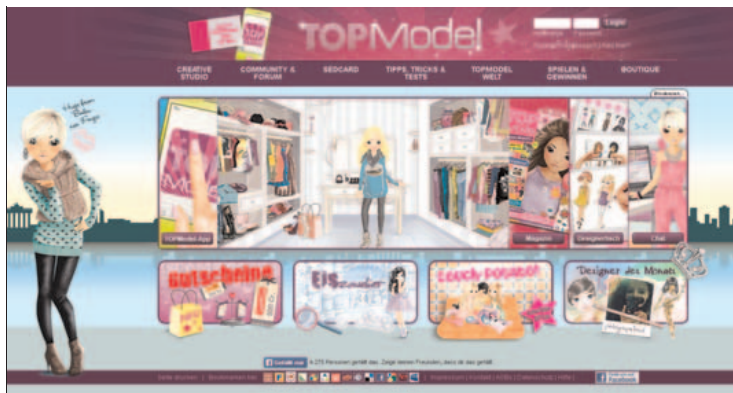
TOPModel

Login

Passwort

CREATIVE STUDIO

COMMUNITY & FORUM

SEDCARD

TIPPS, TRICKS & TESTS

TOPMODEL WELT

SPIELEN & GEWINNEN

BOUTIQUE

TOPModel App

Magazin

Designerbuch

Chat

Gutscheine

Eiszauber

Couch Potatoe

Designer des Monats

Gefällt mir

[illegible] Personen gefällt das. Zeige deinen Freunden, dass dir das gefällt.